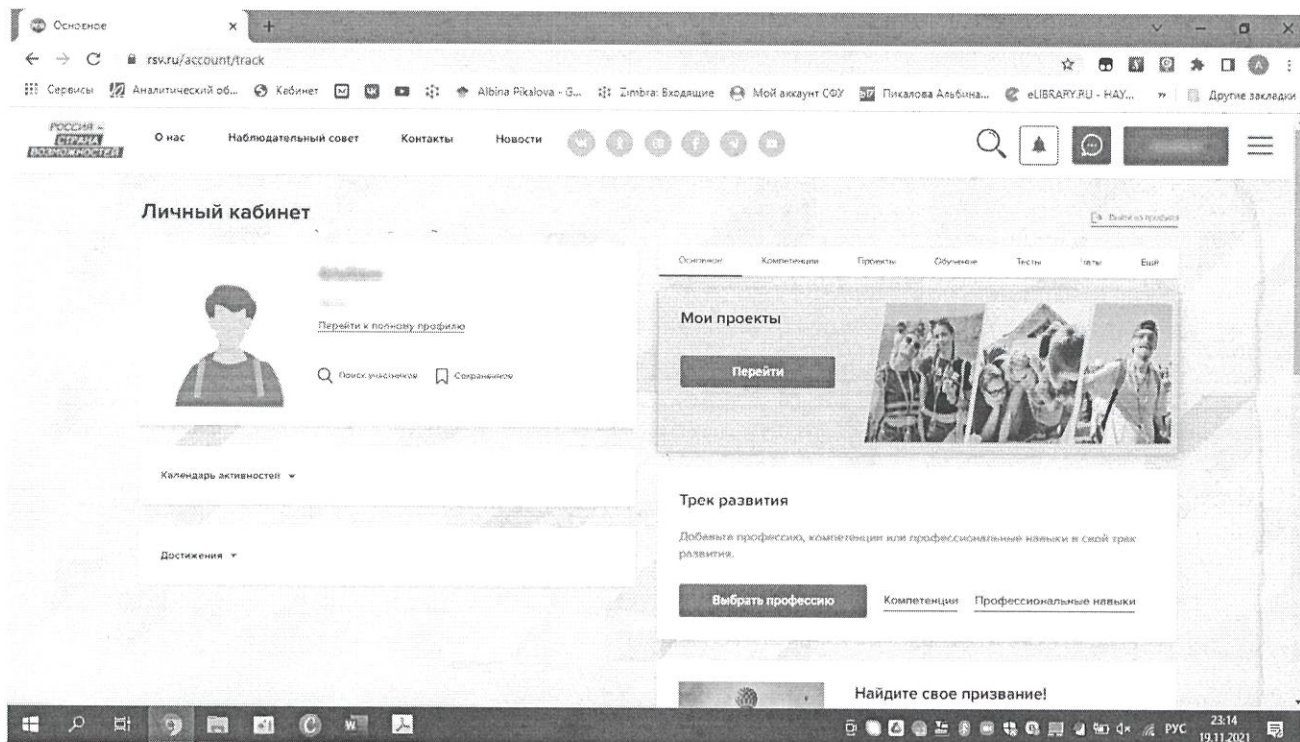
Основное
rsv.ru/account/track
Сервисы Аналитический об... Кабинет Albina Piksiova - G... Zimbra: Входящие Мой аккаунт СФУ Пикалова Альбина... eLIBRARY.RU - НАУ... » Другие закладки

РОССИЯ – СТРАНА ВОЗМОЖНОСТЕЙ
О нас Наблюдательный совет Контакты Новости

Личный кабинет
Выйти из профиля

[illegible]
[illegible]
Перейти к полному профилю
Поиск участников Сохраненное

Календарь активностей

Достижения

Основное Компетенции Проекты Обучение Тесты Чаты Ещё

Мои проекты
Перейти

Трек развития
Добавьте профессию, компетенции или профессиональные навыки в свой трек развития.
Выбрать профессию Компетенции Профессиональные навыки

Найдите свое призвание!

РУС 23:14 19.11.2021